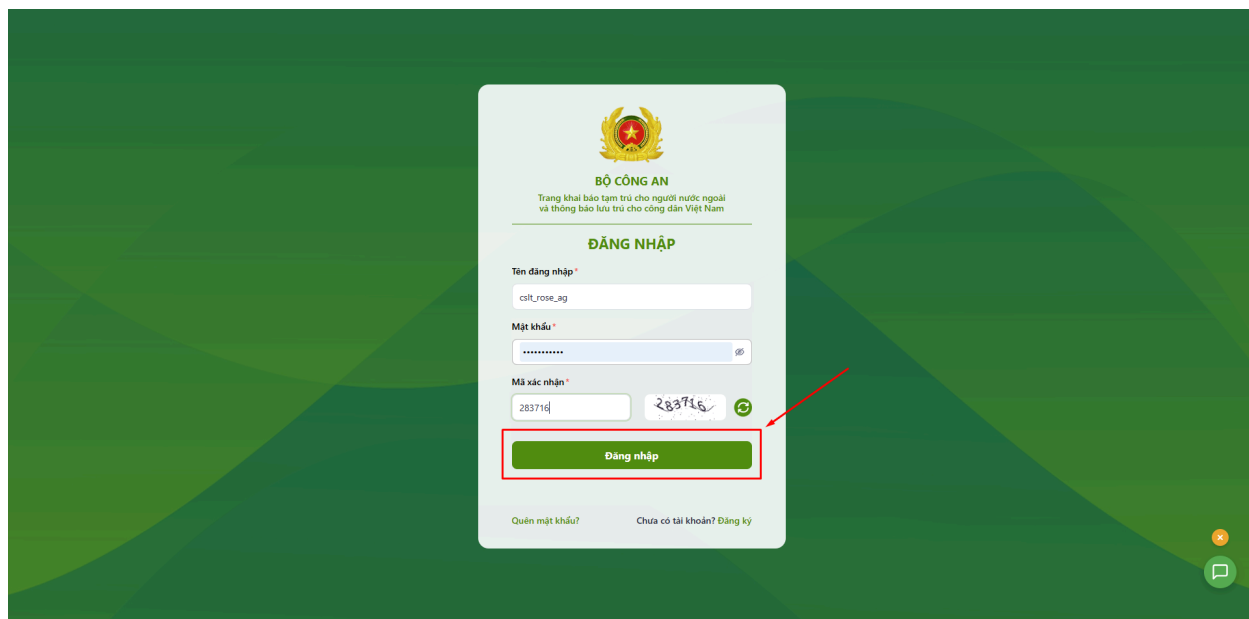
BỘ CÔNG AN
Trang khai báo tạm trú cho người nước ngoài và thông báo lưu trú cho công dân Việt Nam

ĐĂNG NHẬP

Tên đăng nhập*
cslt_rose_ag

Mật khẩu*
••••••••••••

Mã xác nhận*
283716
283716

Đăng nhập

Quên mật khẩu?
Chưa có tài khoản? Đăng ký